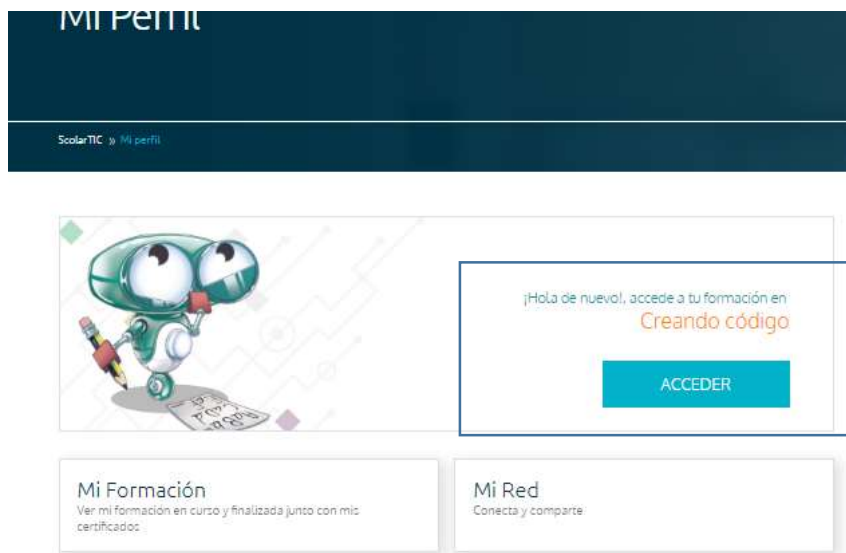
Mi Perfil

ScolarTIC » Mi perfil

¡Hola de nuevo!, accede a tu formación en
Creando código

ACCEDER

Mi Formación
Ver mi formación en curso y finalizada junto con mis certificados

Mi Red
Conecta y comparte